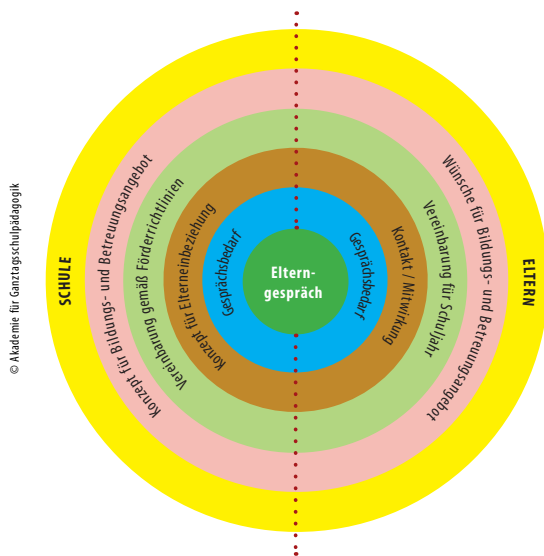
© Akademie für Ganztagsschulpädagogik

SCHULE

Konzept für Bildungs- und Betreuungsangebot

Vereinbarung gemäß Förderrichtlinien

Konzept für Elterneinbeziehung

Gesprächsbedarf

Eltern-gespräch

Gesprächsbedarf

Kontakt / Mitwirkung

Vereinbarung für Schuljahr

Wünsche für Bildungs- und Betreuungsangebot

ELTERN